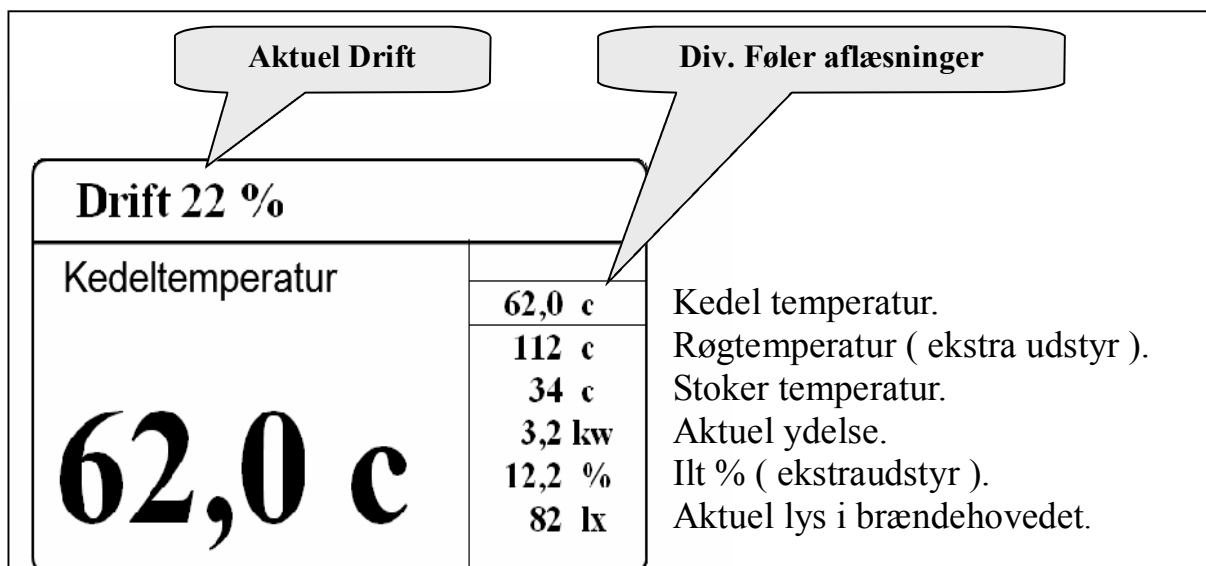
Aktuel Drift

Div. Føler aflæsninger

Drift 22 %

Kedeltemperatur

62,0 c

| | |
|---|---|
| 62,0 c | Kedel temperatur. |
| 112 c | Røgtemperatur ( ekstra udstyr ). |
| 34 c | Stoker temperatur. |
| 3,2 kw | Aktuel ydelse. |
| 12,2 % | Ilt % ( ekstraudstyr ). |
| 82 lx | Aktuel lys i brændehovedet. |